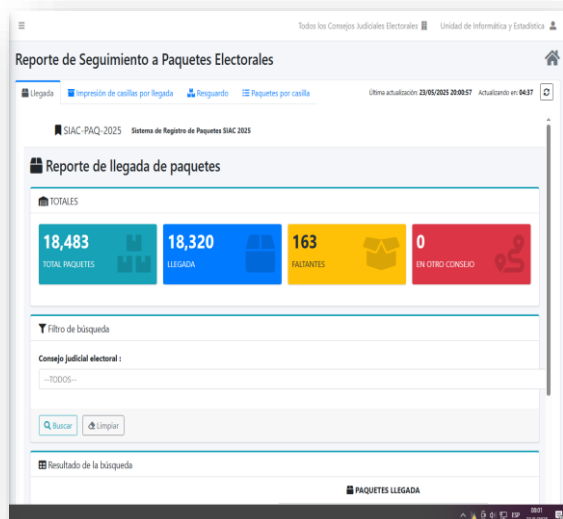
≡

Todos los Consejos Judiciales Electorales

Unidad de Informática y Estadística

Reporte de Seguimiento a Paquetes Electorales

Llegada

Impresión de casillas por llegada

Resguardo

Paquetes por casilla

Última actualización: 23/05/2025 20:00:57 Actualizando en: 04:37

SIAC-PAQ-2025 Sistema de Registro de Paquetes SIAC 2025

Reporte de llegada de paquetes

TOTALES

18,483
TOTAL PAQUETES

18,320
LLEGADA

163
FALTANTES

0
EN OTRO CONSEJO

Filtro de búsqueda

Consejo judicial electoral :

--TODOS--

Buscar

Limpiar

Resultado de la búsqueda

PAQUETES LLEGADA

ESP 08:01